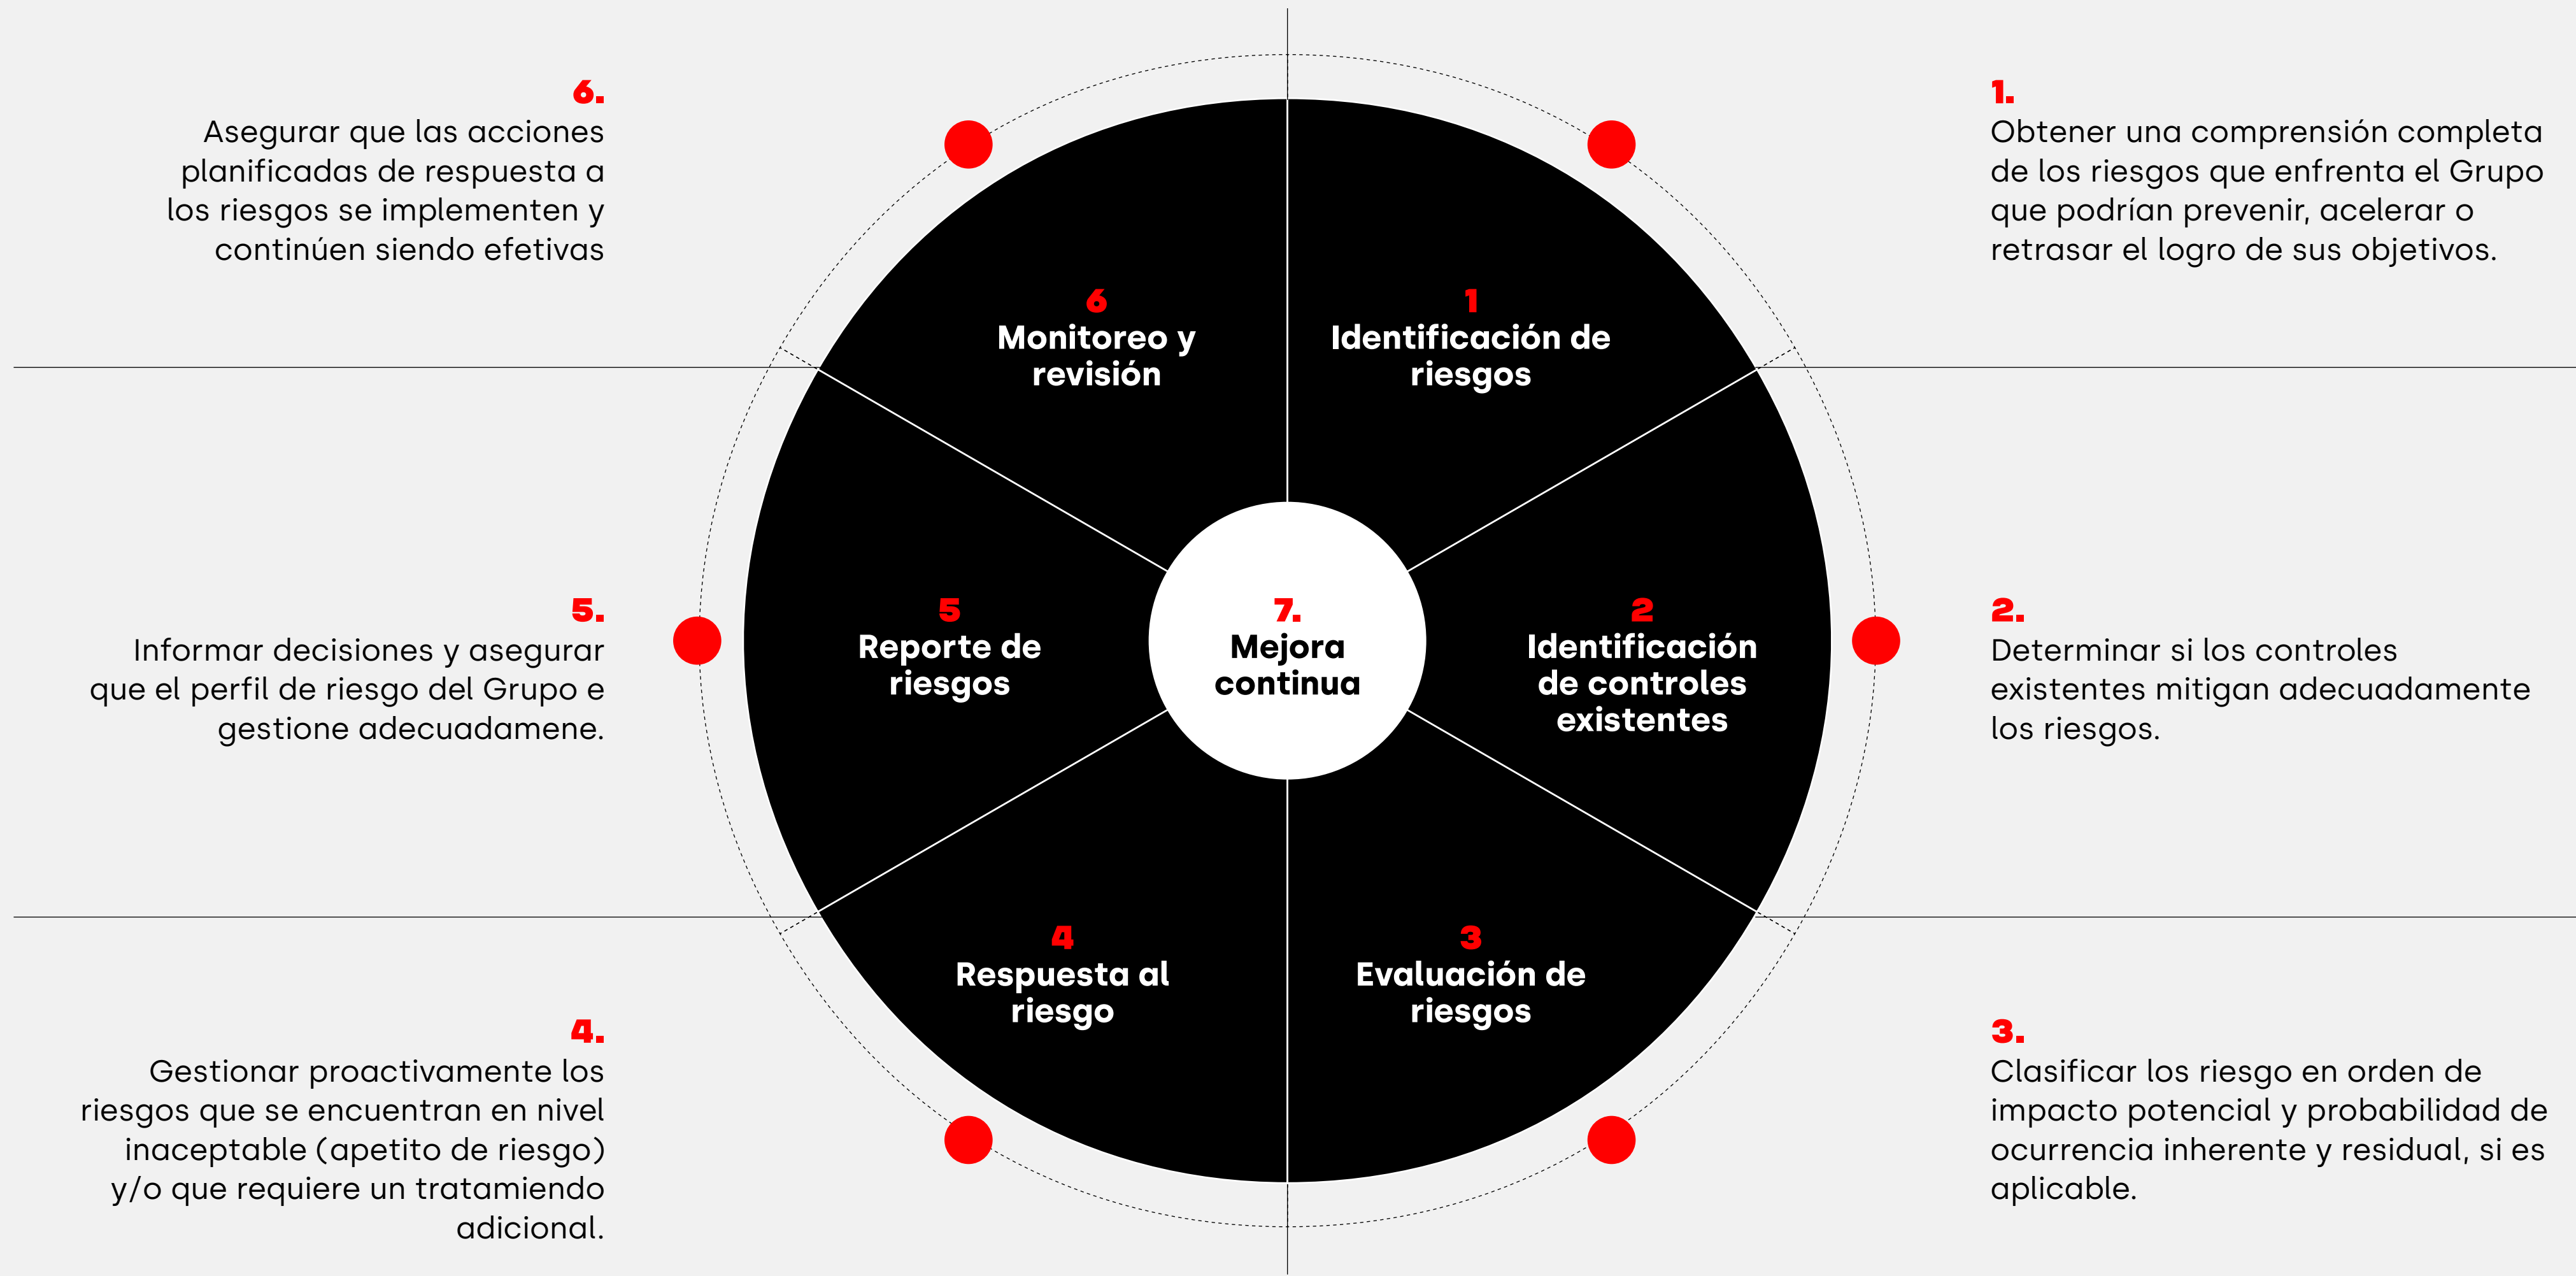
6.
Asegurar que las acciones planificadas de respuesta a los riesgos se implementen y continúen siendo efetivas

1.
Obtener una comprensión completa de los riesgos que enfrenta el Grupo que podrían prevenir, acelerar o retrasar el logro de sus objetivos.

6
Monitoreo y revisión

1
Identificación de riesgos

5.
Informar decisiones y asegurar que el perfil de riesgo del Grupo e gestione adecuadamene.

5
Reporte de riesgos

7.
Mejora continua

2
Identificación de controles existentes

2.
Determinar si los controles existentes mitigan adecuadamente los riesgos.

4
Respuesta al riesgo

3
Evaluación de riesgos

4.
Gestionar proactivamente los riesgos que se encuentran en nivel inaceptable (apetito de riesgo) y/o que requiere un tratamiendo adicional.

3.
Clasificar los riesgo en orden de impacto potencial y probabilidad de ocurrencia inherente y residual, si es aplicable.